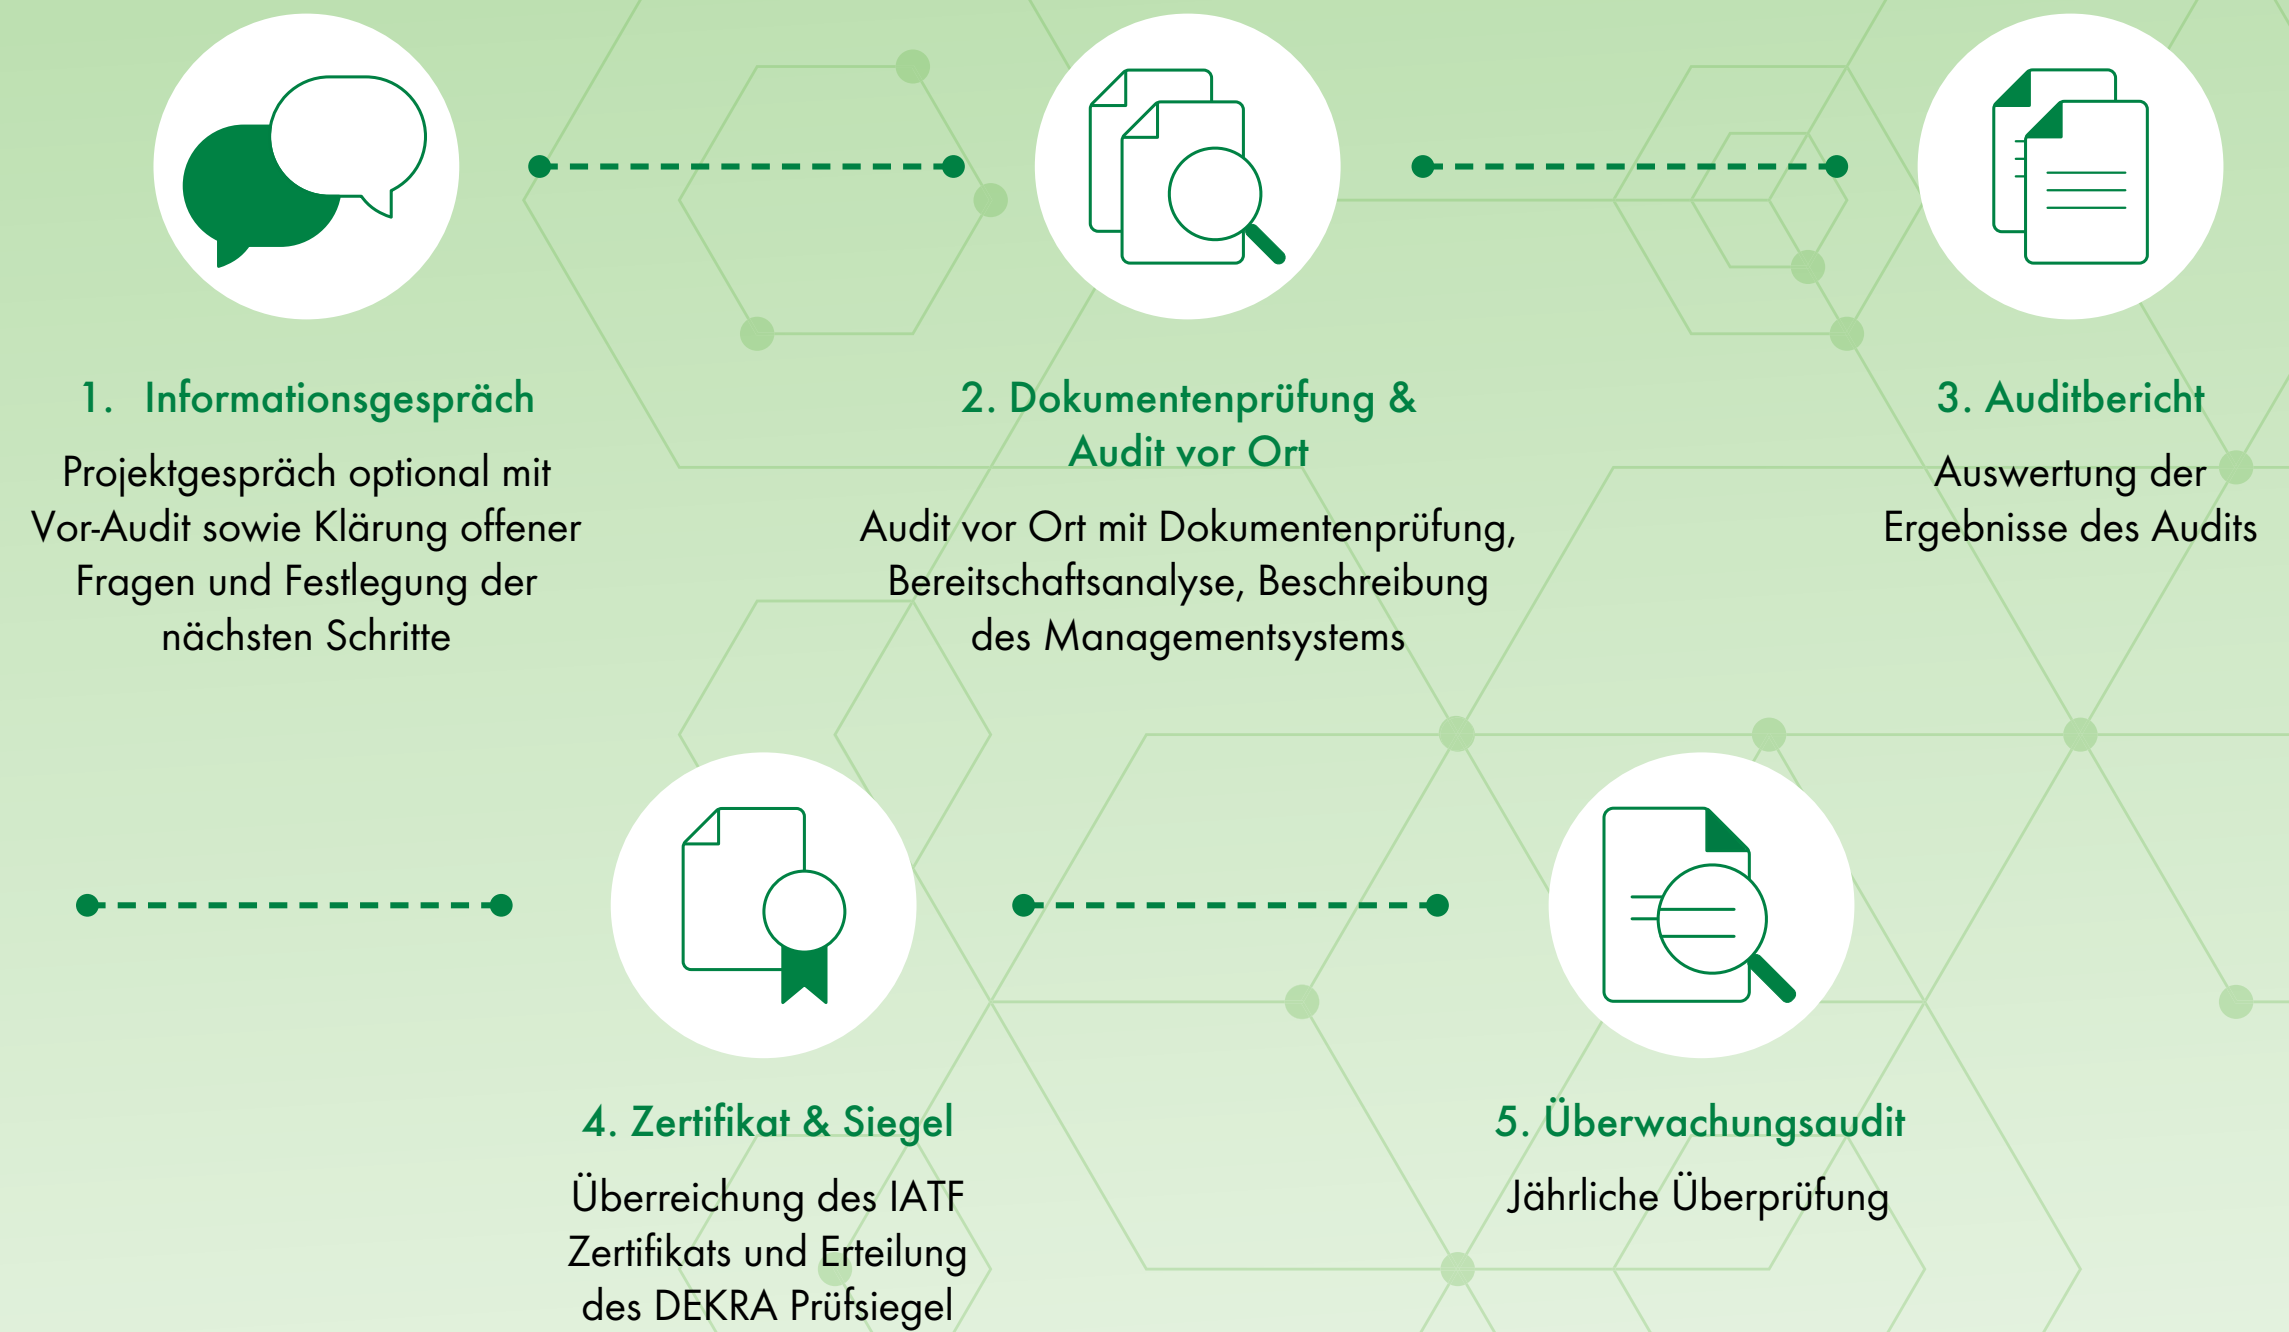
1. Informationsgespräch

Projektgespräch optional mit Vor-Audit sowie Klärung offener Fragen und Festlegung der nächsten Schritte

2. Dokumentenprüfung & Audit vor Ort

Audit vor Ort mit Dokumentenprüfung, Bereitschaftsanalyse, Beschreibung des Managementsystems

3. Auditbericht

Auswertung der Ergebnisse des Audits

4. Zertifikat & Siegel

Überreichung des IATF Zertifikats und Erteilung des DEKRA Prüfsiegel

5. Überwachungsaudit

Jährliche Überprüfung